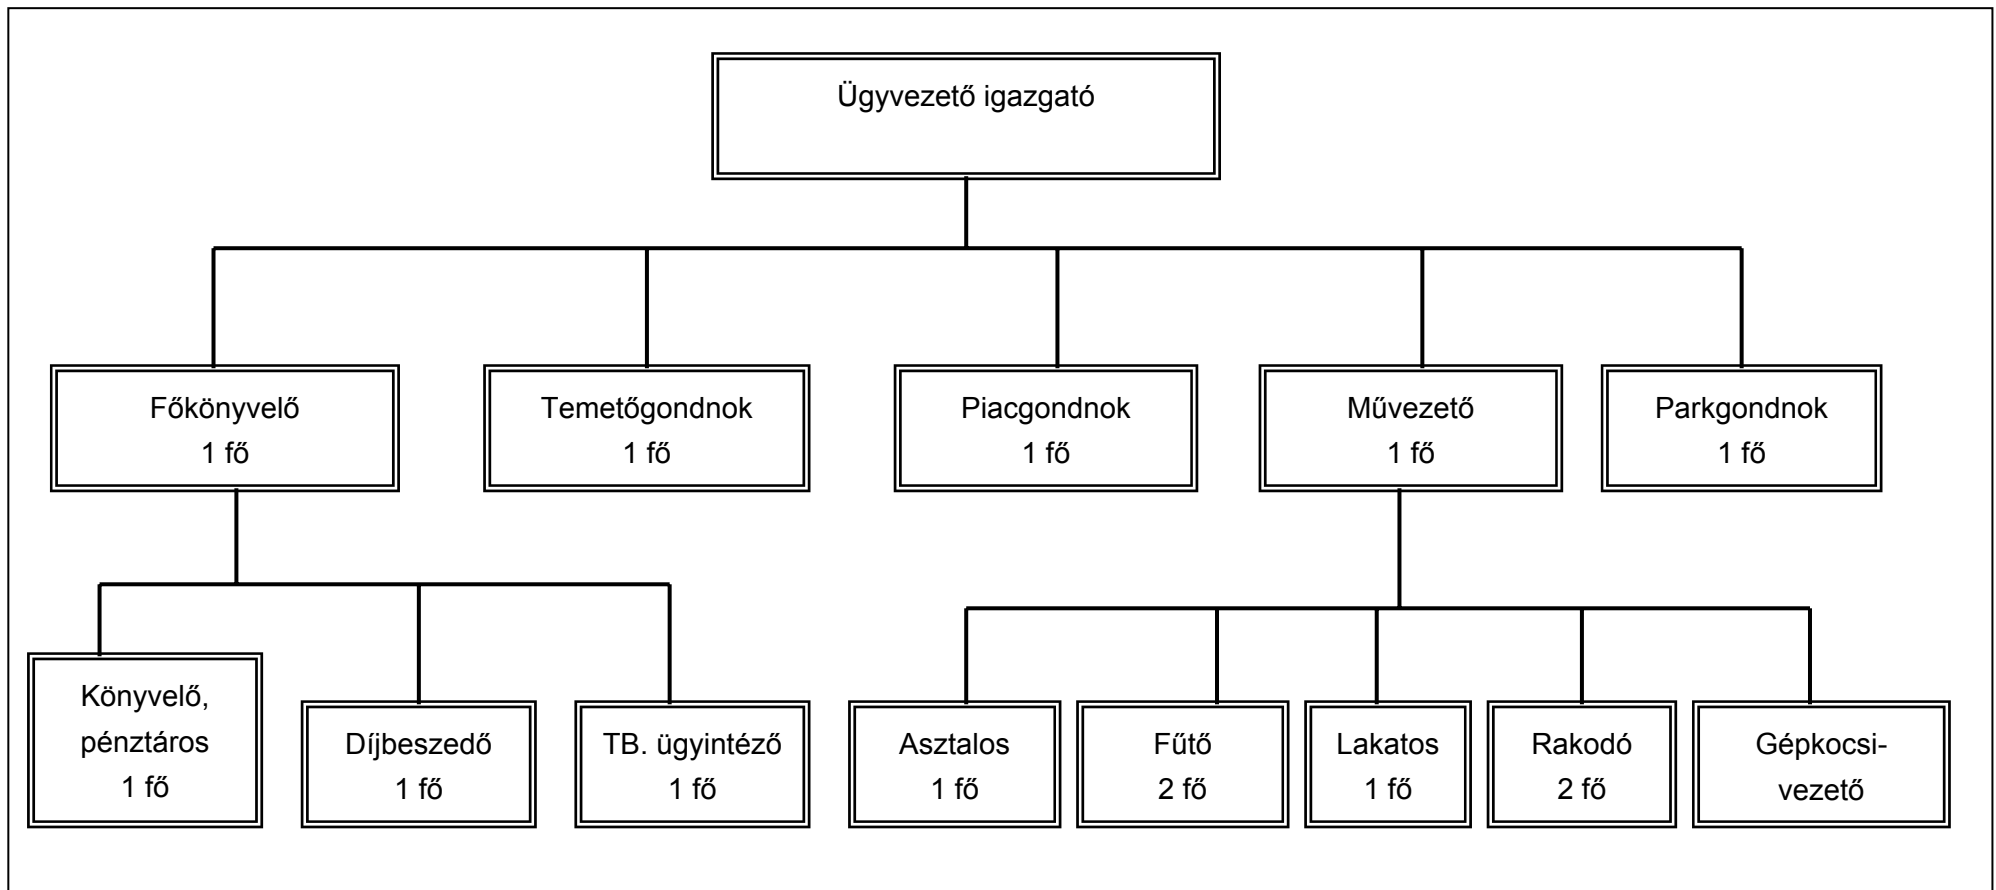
Ügyvezető igazgató

Főkönyvelő
1 fő

Temetőgondnok
1 fő

Piacgondnok
1 fő

Művezető
1 fő

Parkgondnok
1 fő

Könyvelő, pénztáros
1 fő

Díjbeszedő
1 fő

TB. ügyintéző
1 fő

Asztalos
1 fő

Fűtő
2 fő

Lakatos
1 fő

Rakodó
2 fő

Gépkocsi-
vezető